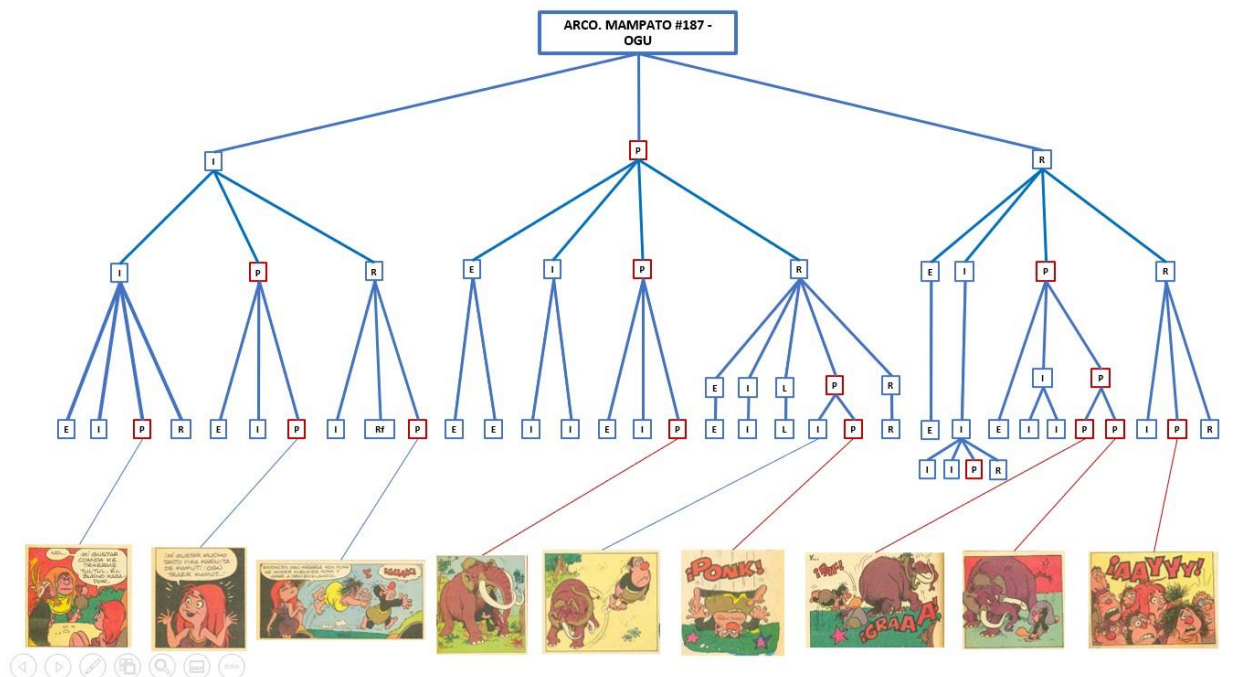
ARCO. MAMPATO #187 - OGU

I
P
R

I
P
R
E
I
P
R
E
I
P
R

E
I
L
P
R
I
P

E
I
P
R
E
I
P
I
Rf
P
E
E
I
I
E
I
P
E
I
L
I
P
R
E
I
E
I
I
P
P
I
P
R

I
I
P
R

NO... MI GUSTAR COMIDA KE TRAERME TULTUL. ¡EL BUENO KASADOR!

¡MI GUSTAR MUCHO SENTO VIKA KARNE DE MAMUT! ¡OGU TRAER MAMUT!

¡GLUB!

¡PONK!

¡GRAAA!

¡AAYYY!